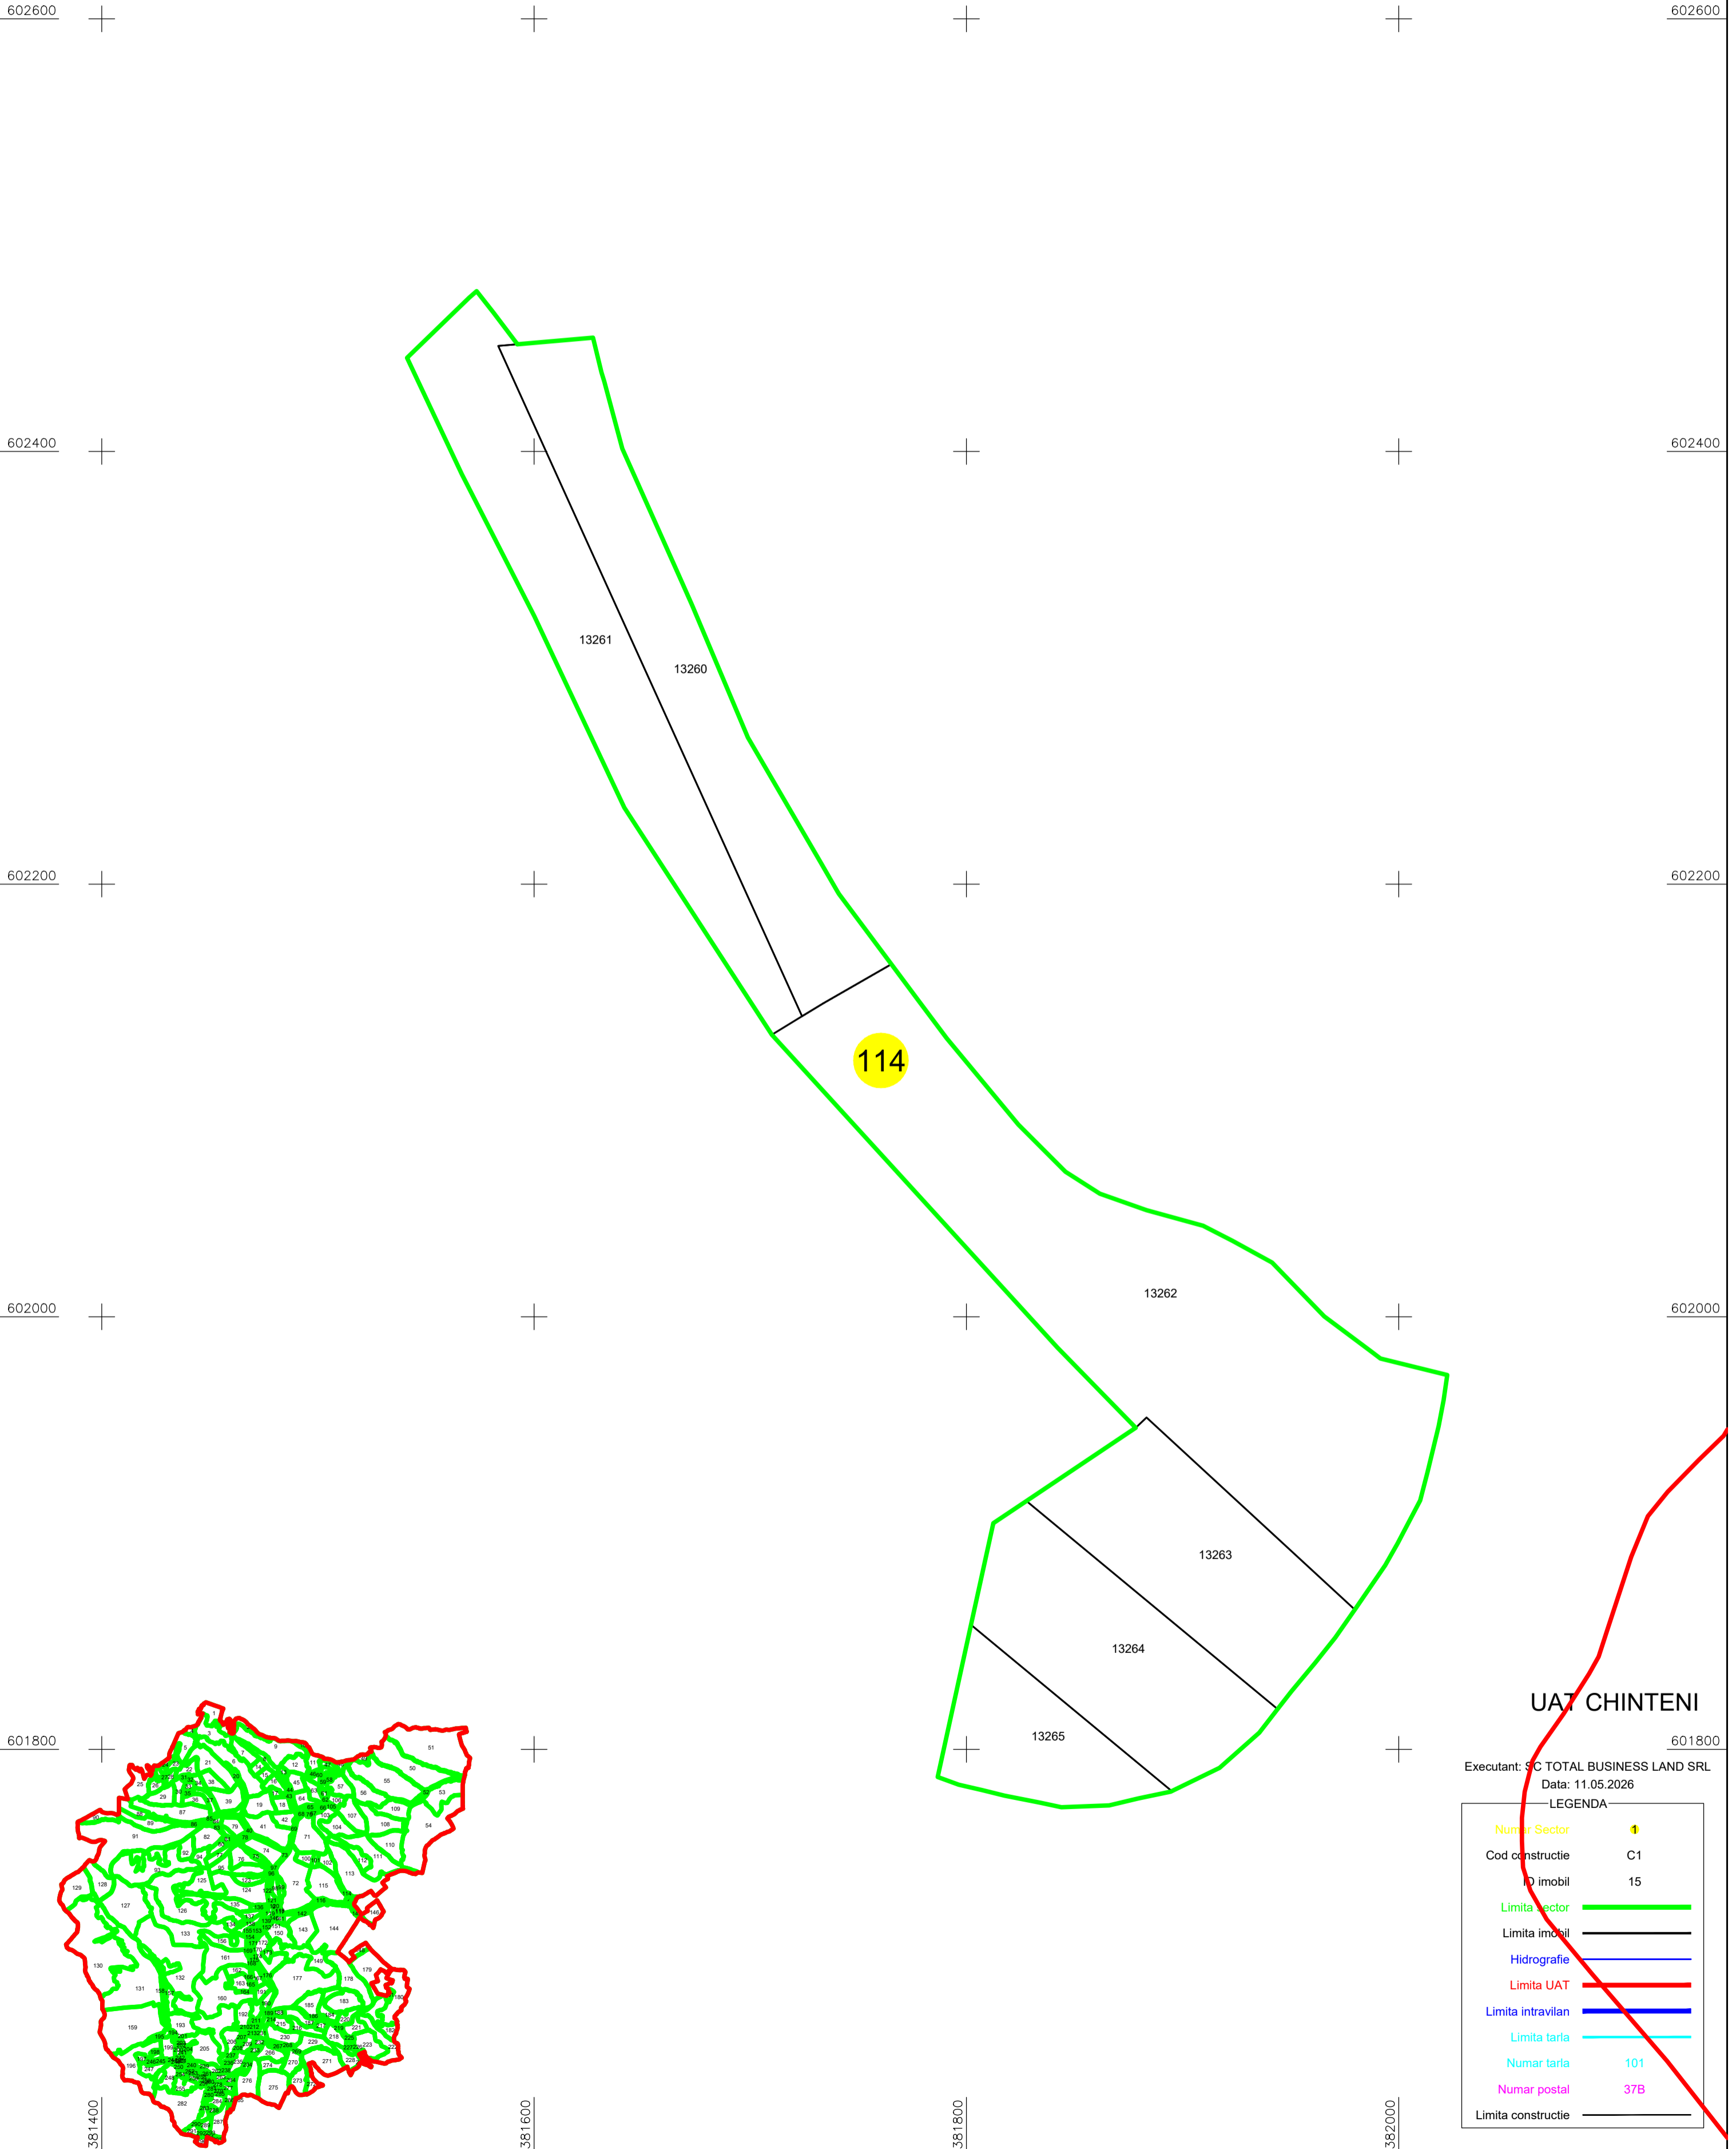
602600
602600
602400
602400
602200
602200
602000
602000
601800
601800

13261
13260
114
13262
13263
13264
13265

UAT CHINTENI

Executant: SC TOTAL BUSINESS LAND SRL
Data: 11.05.2026

LEGENDA

| | |
|---|---|
| Numar Sector | 1 |
| Cod constructie | C1 |
| ID imobil | 15 |
| Limita sector | |
| Limita imobil | |
| Hidrografie | |
| Limita UAT | |
| Limita intravilan | |
| Limita tarla | |
| Numar tarla | 101 |
| Numar postal | 37B |
| Limita constructie | |

381400
381600
381800
382000